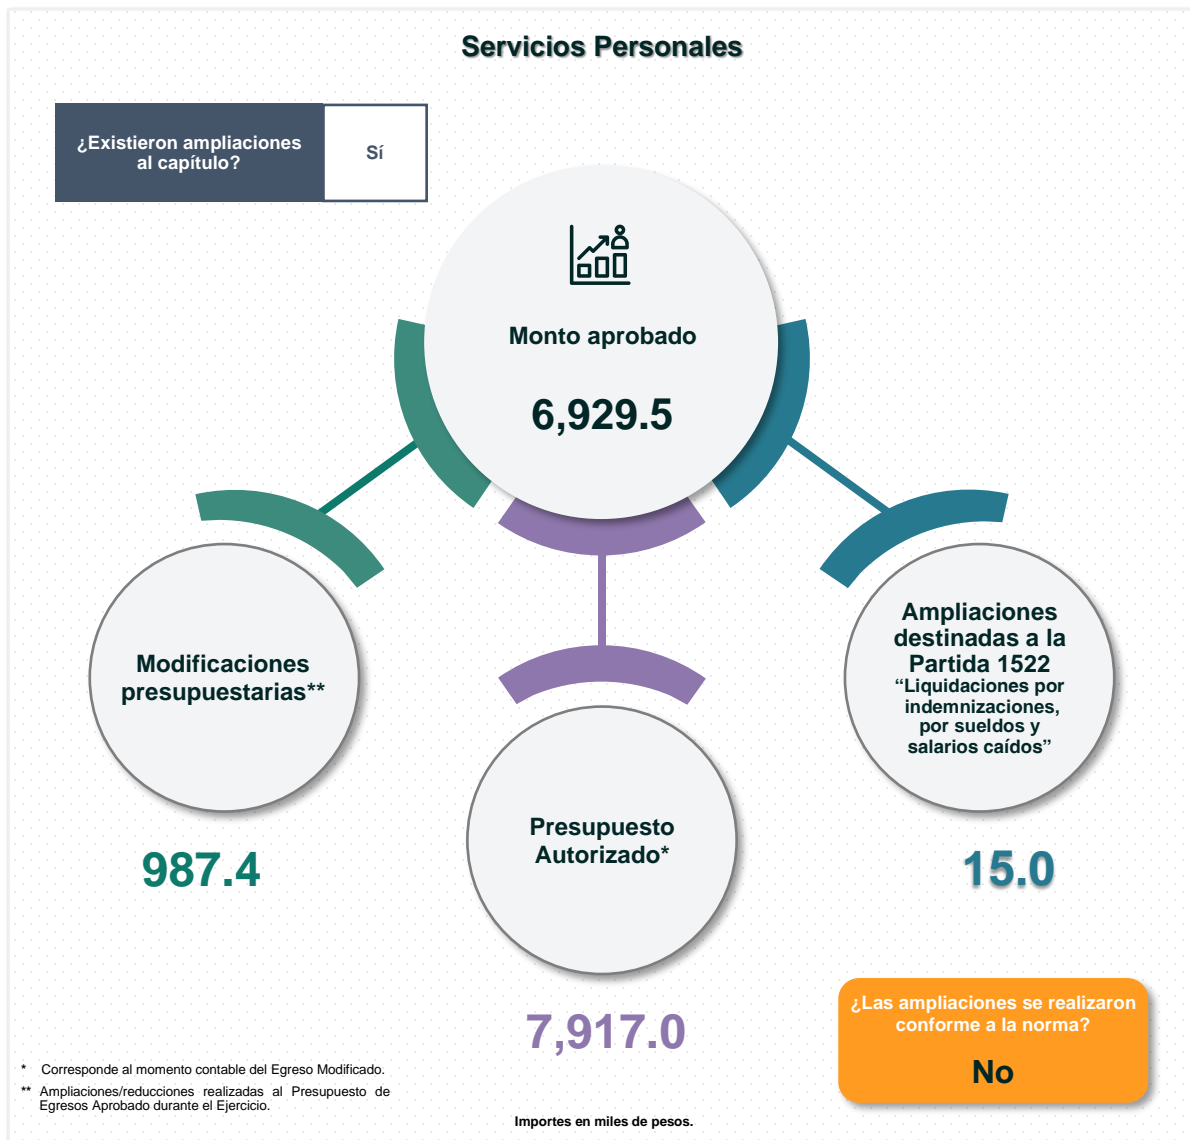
Servicios Personales

¿Existieron ampliaciones al capítulo?

Sí

Monto aprobado

6,929.5

Modificaciones presupuestarias**

987.4

Presupuesto Autorizado*

7,917.0

Ampliaciones destinadas a la Partida 1522
“Liquidaciones por indemnizaciones, por sueldos y salarios caídos”

15.0

¿Las ampliaciones se realizaron conforme a la norma?

No

* Corresponde al momento contable del Egreso Modificado.

** Ampliaciones/reducciones realizadas al Presupuesto de Egresos Aprobado durante el Ejercicio.

Importes en miles de pesos.